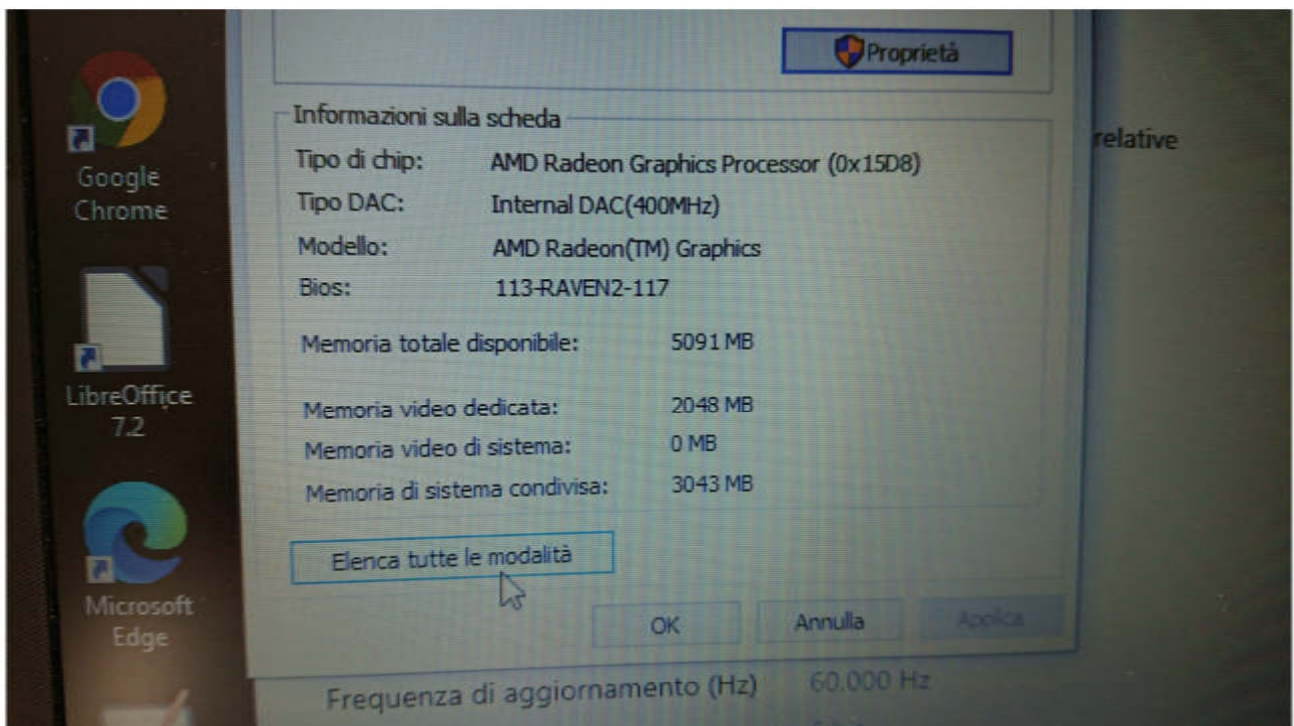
Google Chrome

LibreOffice 7.2

Microsoft Edge

Proprietà

Informazioni sulla scheda

Tipo di chip: AMD Radeon Graphics Processor (0x15D8)
Tipo DAC: Internal DAC(400MHz)
Modello: AMD Radeon(TM) Graphics
Bios: 113-RAVEN2-117

Memoria totale disponibile: 5091 MB

Memoria video dedicata: 2048 MB
Memoria video di sistema: 0 MB
Memoria di sistema condivisa: 3043 MB

Elenca tutte le modalità

OK Annulla Applica

relative

Frequenza di aggiornamento (Hz) 60.000 Hz